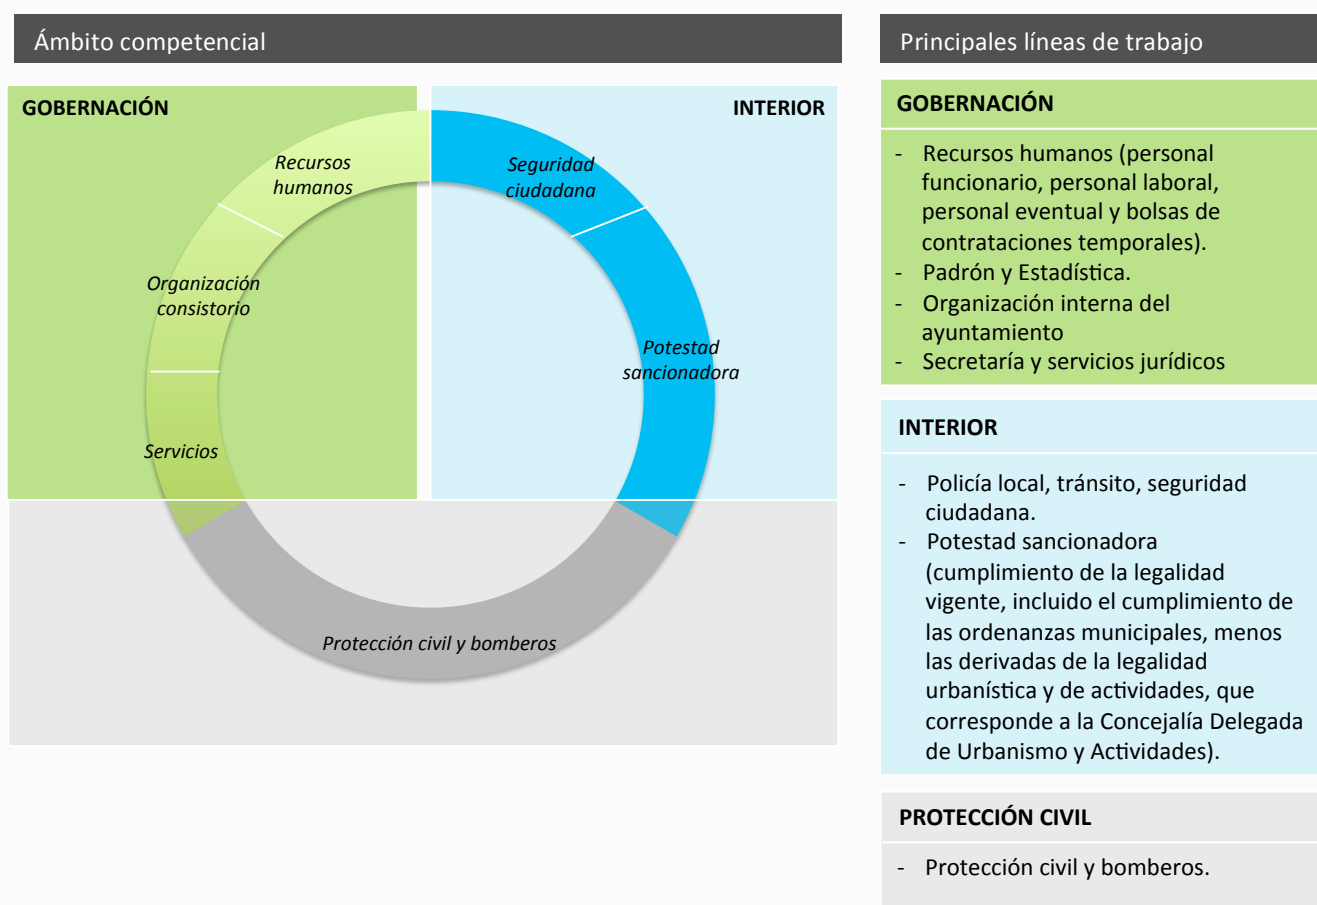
Ámbito competencial

GOBERNACIÓN

INTERIOR

Recursos humanos

Organización consistorio

Servicios

Seguridad ciudadana

Potestad sancionadora

Protección civil y bomberos

Principales líneas de trabajo

GOBERNACIÓN

- Recursos humanos (personal funcionario, personal laboral, personal eventual y bolsas de contrataciones temporales).
- Padrón y Estadística.
- Organización interna del ayuntamiento
- Secretaría y servicios jurídicos

INTERIOR

- Policía local, tránsito, seguridad ciudadana.
- Potestad sancionadora (cumplimiento de la legalidad vigente, incluido el cumplimiento de las ordenanzas municipales, menos las derivadas de la legalidad urbanística y de actividades, que corresponde a la Concejalía Delegada de Urbanismo y Actividades).

PROTECCIÓN CIVIL

- Protección civil y bomberos.